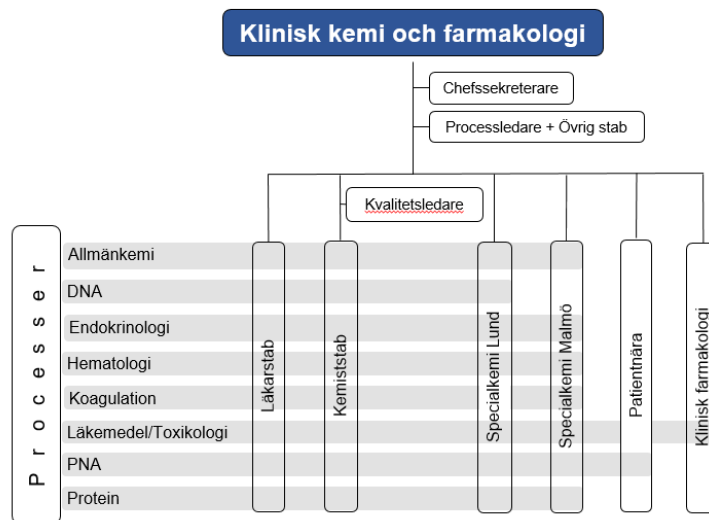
Klinisk kemi och farmakologi

Chefssekreterare

Processledare + Övrig stab

Kvalitetsledare

Processer

Allmänkemi
DNA
Endokrinologi
Hematologi
Koagulation
Läkemedel/Toxikologi
PNA
Protein

Läkarstab

Kemiststab

Specialkemi Lund

Specialkemi Malmö

Patientnära

Klinisk farmakologi